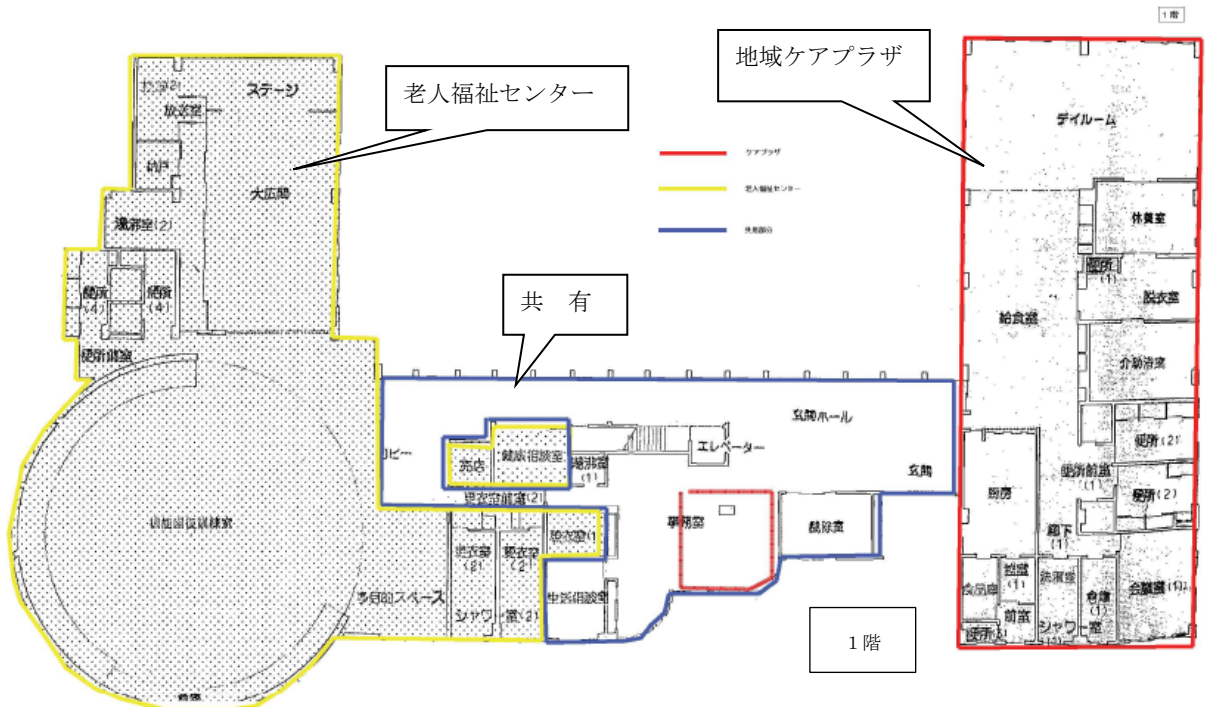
1階

地域ケアプラザ

老人福祉センター

ケアプラザ

老人福祉センター

共用部分

共　有

ステージ

放送室

納戸

大広間

湯茶室(2)

便所(4)

便所(4)

便所前室

機能回復訓練室

ロビー

売店

健康相談室

湯茶室(1)

湯茶室前室(2)

エレベーター

玄関ホール

玄関

更衣室(1)

更衣室(2)

脱衣室(1)

多目的スペース

シャワー室(2)

事務室

生活相談室

倉庫

デイルーム

休養室

便所(1)

脱衣室

給食室

介助浴室

便所(2)

便所前室(1)

便所(2)

厨房

廊下(1)

会議室(1)

湯茶室(1)

洗濯室

倉庫(1)

前室

シャワー室

便所

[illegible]